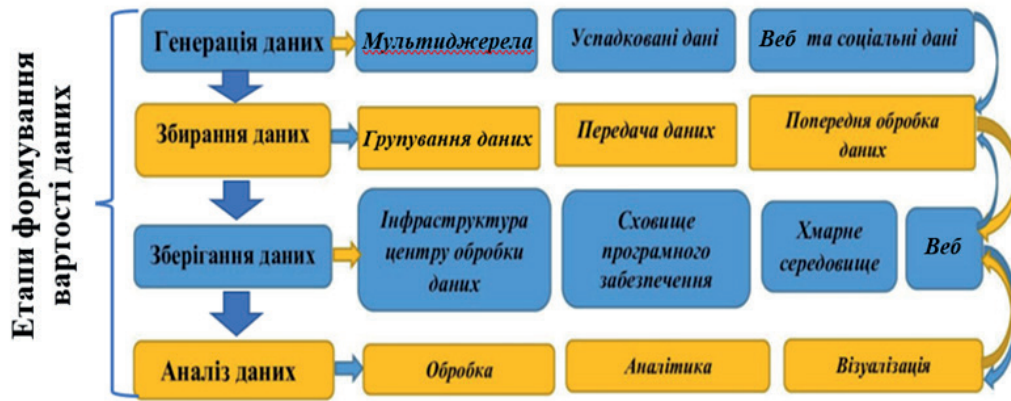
Етапи формування вартості даних

Генерація даних

Мультиджерела

Успадковані дані

Веб та соціальні дані

Збирання даних

Групування даних

Передача даних

Попередня обробка даних

Зберігання даних

Інфраструктура центру обробки даних

Сховище програмного забезпечення

Хмарне середовище

Веб

Аналіз даних

Обробка

Аналітика

Візуалізація